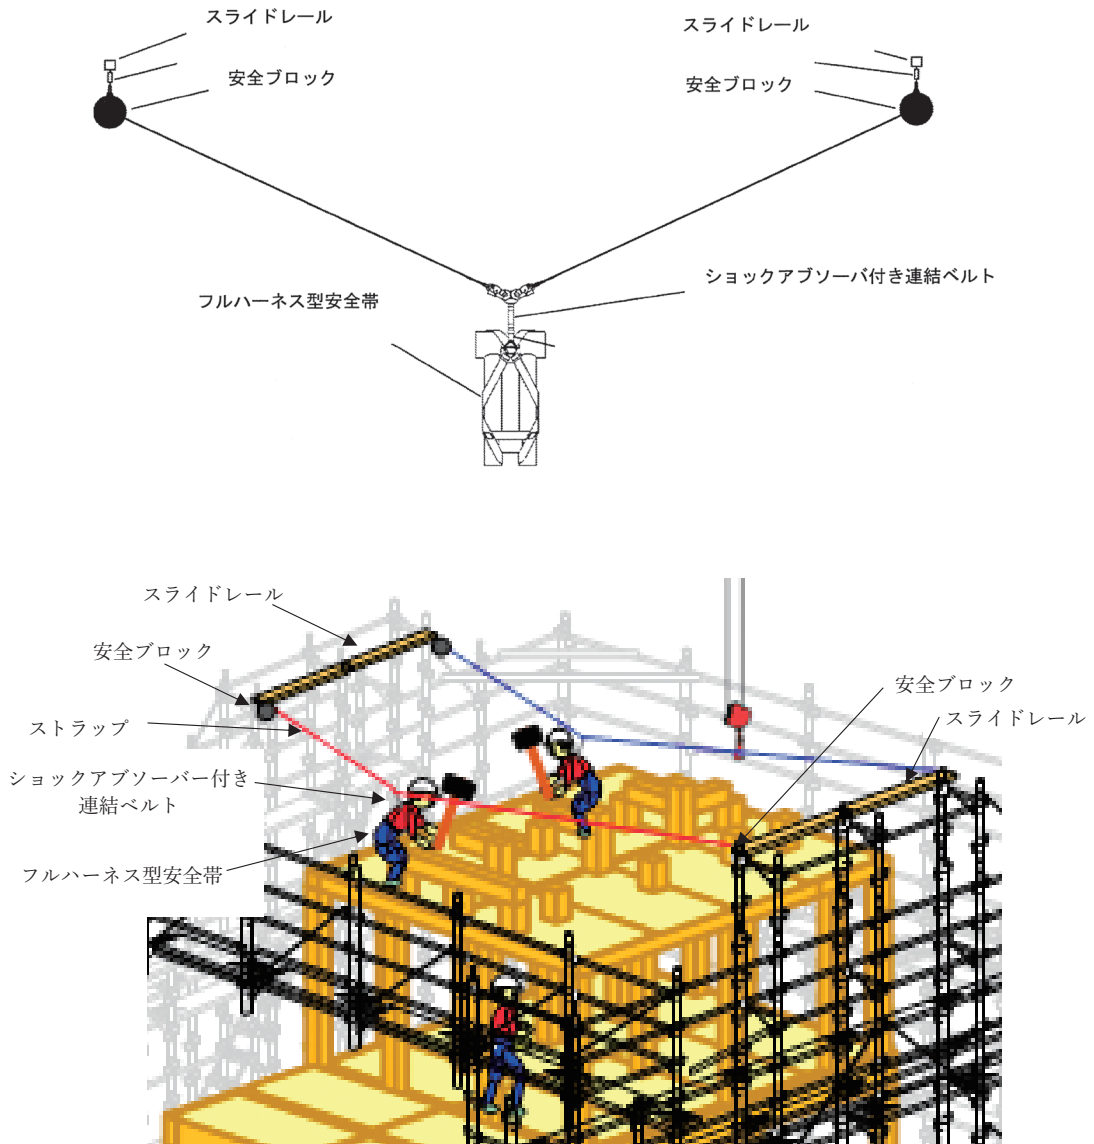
スライドレール

安全ブロック

スライドレール

安全ブロック

ショックアブソーバ付き連結ベルト

フルハーネス型安全帯

スライドレール

安全ブロック

ストラップ

ショックアブソーバー付き連結ベルト

フルハーネス型安全帯

安全ブロック

スライドレール